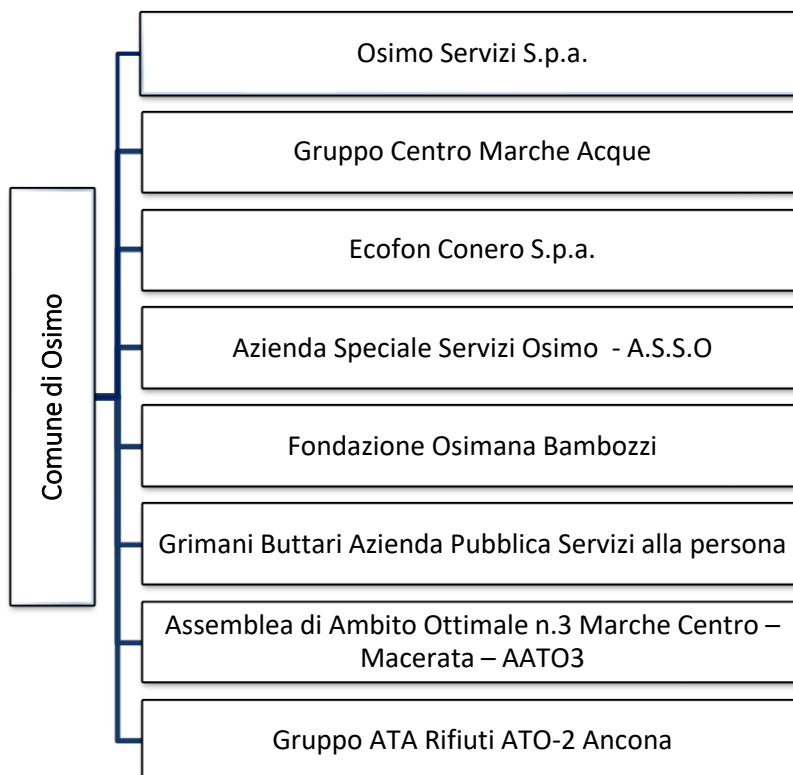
Comune di Osimo

Osimo Servizi S.p.a.

Gruppo Centro Marche Acque

Ecofon Conero S.p.a.

Azienda Speciale Servizi Osimo - A.S.S.O

Fondazione Osimana Bambozzi

Grimani Buttari Azienda Pubblica Servizi alla persona

Assemblea di Ambito Ottimale n.3 Marche Centro – Macerata – AATO3

Gruppo ATA Rifiuti ATO-2 Ancona